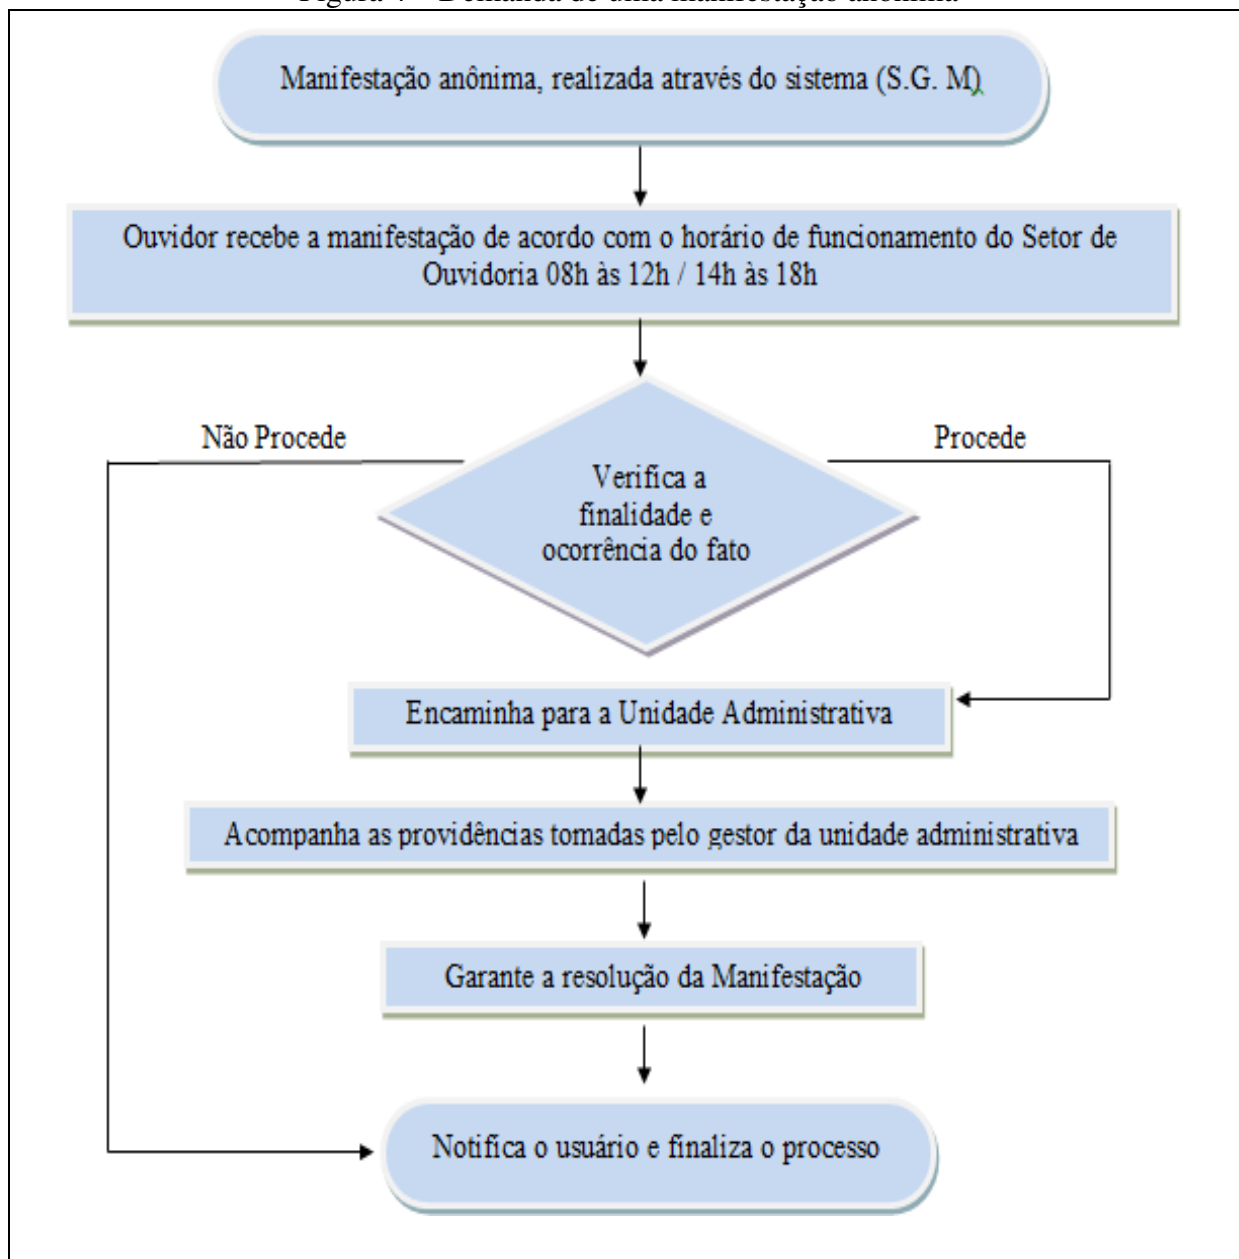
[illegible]

Manifestação anônima, realizada através do sistema (S.G. M)

Ouvidor recebe a manifestação de acordo com o horário de funcionamento do Setor de Ouvidoria 08h às 12h / 14h às 18h

Não Procede

Procede

Verifica a finalidade e ocorrência do fato

Encaminha para a Unidade Administrativa

Acompanha as providências tomadas pelo gestor da unidade administrativa

Garante a resolução da Manifestação

Notifica o usuário e finaliza o processo